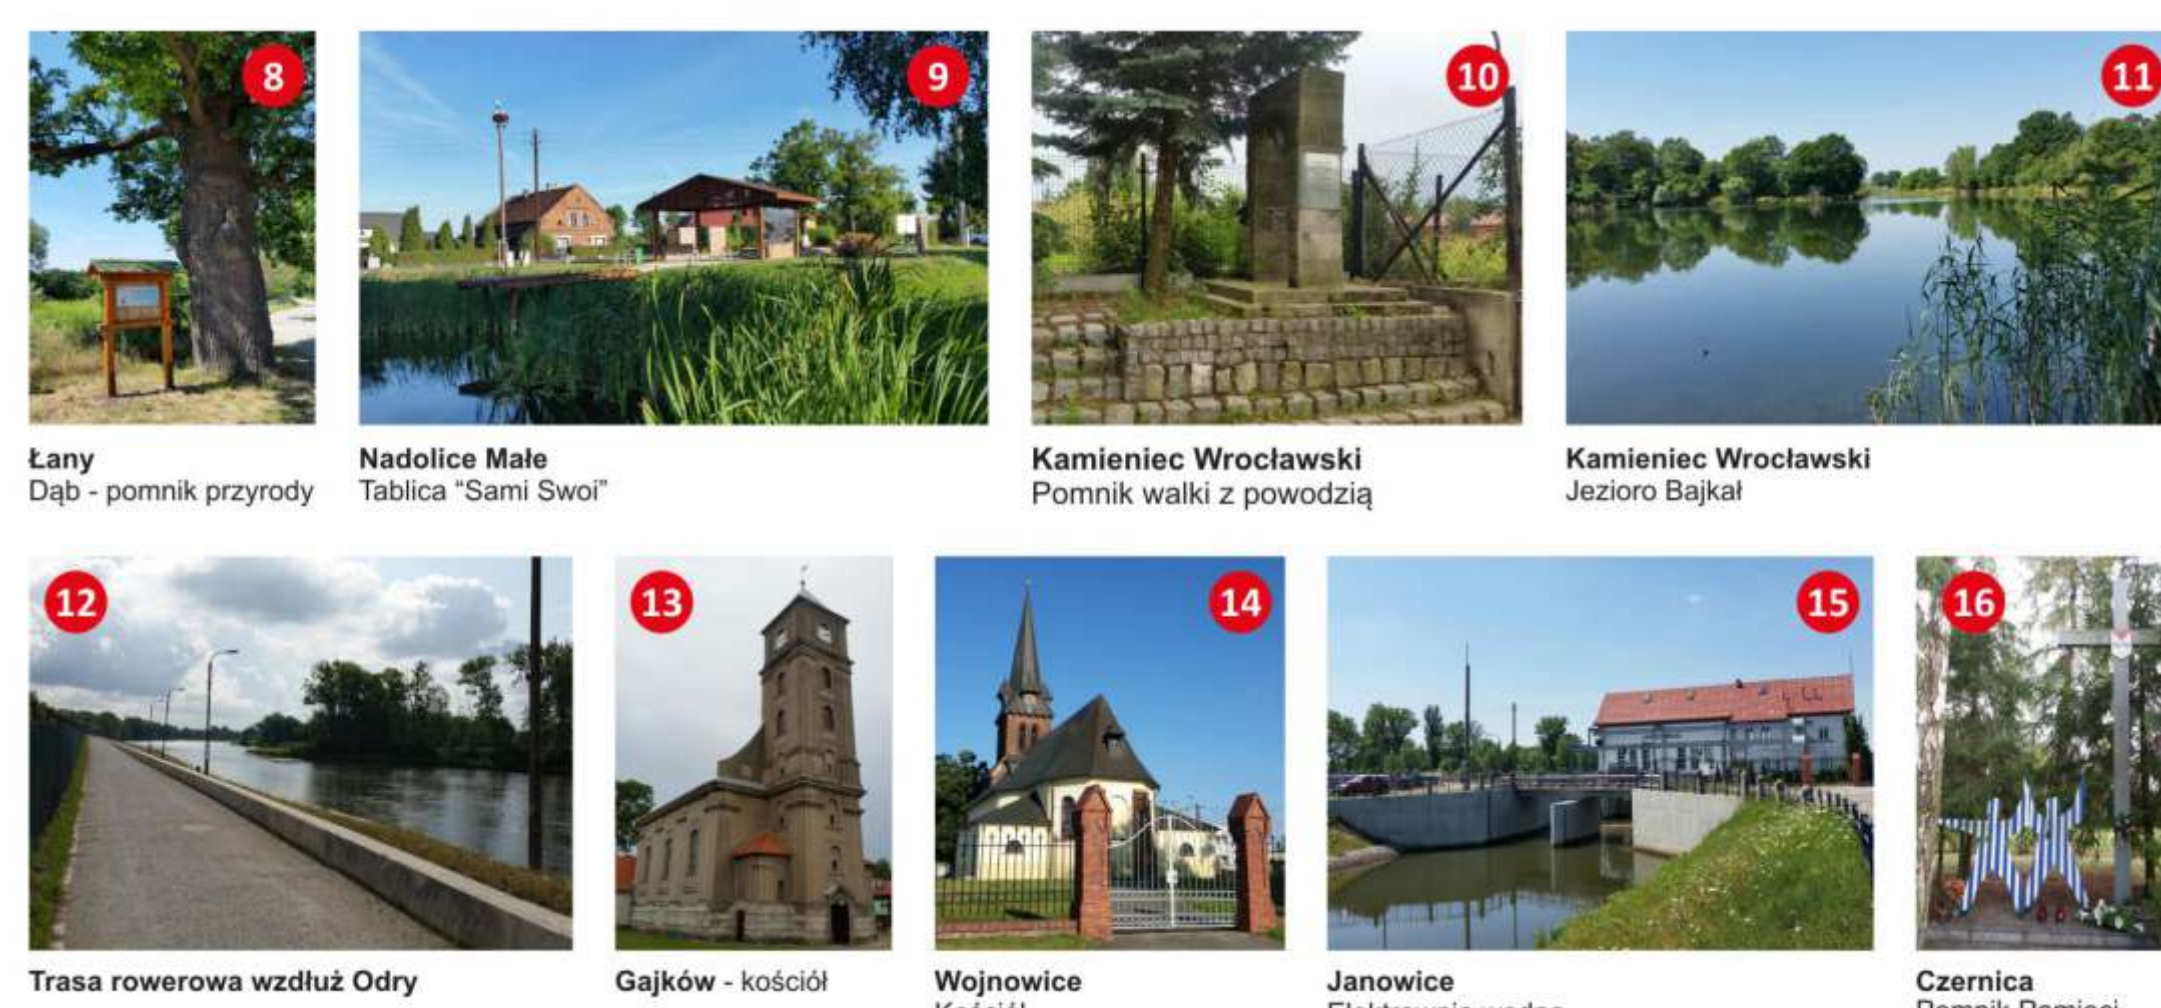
8

9

10

11

Łany
Dąb - pomnik przyrody

Nadolice Małe
Tablica "Sami Swoi"

Kamieniec Wrocławski
Pomnik walki z powodzią

Kamieniec Wrocławski
Jezioro Bajkał

12

13

14

15

16

Trasa rowerowa wzdłuż Odry

Gajków - kościół

Wojnowice
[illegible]

Janowice
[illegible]

Czernica
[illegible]